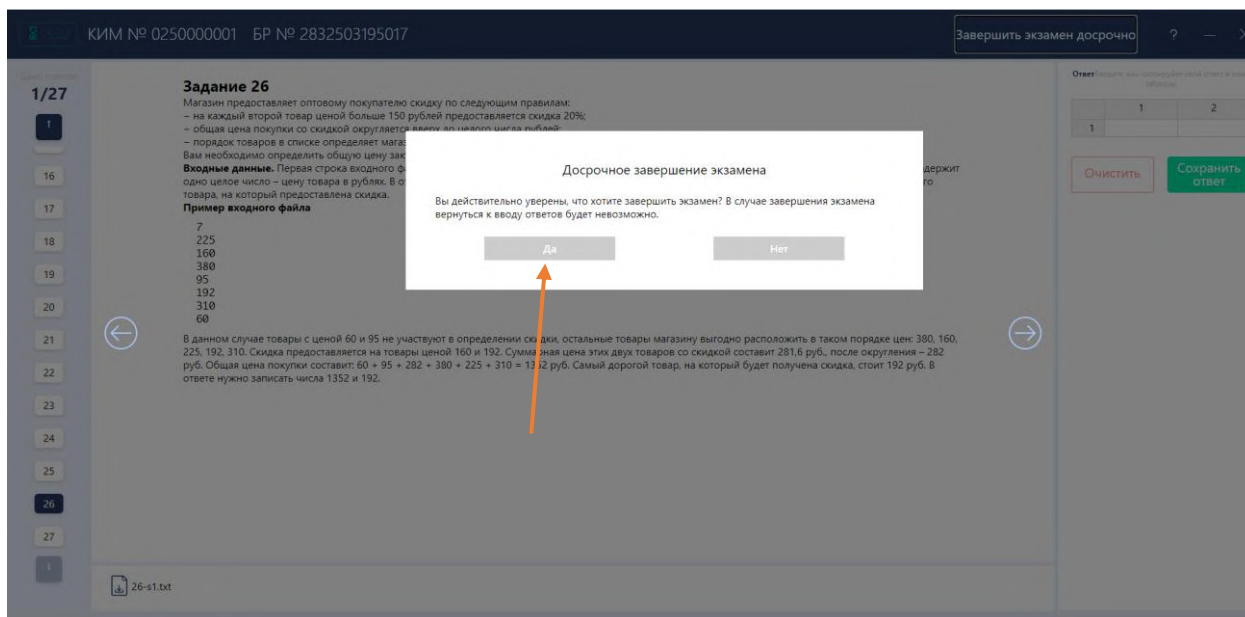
КИМ № 0250000001 БР № 2832503195017

Завершить экзамен досрочно

?

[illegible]

1/27

1

16

17

18

19

20

21

22

23

24

25

26

27

Задание 26

Магазин предоставляет оптовому покупателю скидку по следующим правилам:
– на каждый второй товар ценой больше 150 рублей предоставляется скидка 20%;
– общая цена покупки со скидкой округляется вверх до целого числа рублей;
– порядок товаров в списке определяет магаз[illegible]
Вам необходимо определить общую цену зак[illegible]

Входные данные. Первая строка входного ф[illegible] держит одно целое число – цену товара в рублях. В о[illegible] го товара, на который предоставлена скидка.

Пример входного файла

7
225
160
380
95
192
310
60

В данном случае товары с ценой 60 и 95 не участвуют в определении ск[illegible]дки, остальные товары магазину выгодно расположить в таком порядке цен: 380, 160, 225, 192, 310. Скидка предоставляется на товары ценой 160 и 192. Сумм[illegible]ная цена этих двух товаров со скидкой составит 281,6 руб., после округления – 282 руб. Общая цена покупки составит: 60 + 95 + 282 + 380 + 225 + 310 = 13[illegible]2 руб. Самый дорогой товар, на который будет получена скидка, стоит 192 руб. В ответе нужно записать числа 1352 и 192.

26-s1.txt

Досрочное завершение экзамена

Вы действительно уверены, что хотите завершить экзамен? В случае завершения экзамена вернуться к вводу ответов будет невозможно.

Да

Нет

Ответ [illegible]

| | 1 | 2 |
|---|---|---|
| 1 | | |

Очистить

Сохранить ответ